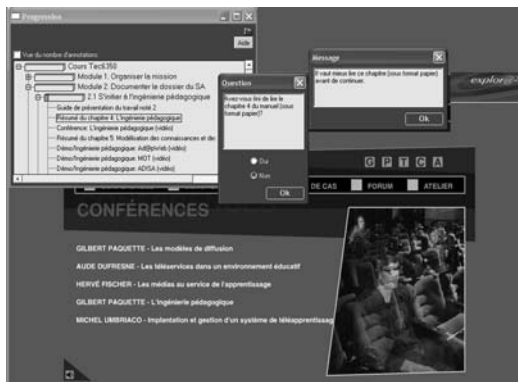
Progression

Aide

Vue du nombre d'annotations

Cours Tecfi350

Module 1. Organiser la mission

Module 2. Documenter le dossier du SA

2.1 S'initier à l'ingénierie pédagogique

Guide de présentation du travail noté 2

Résumé du chapitre 4: L'ingénierie pédagogique

Conférence: L'ingénierie pédagogique (vidéo)

Résumé du chapitre 5: Modélisation des connaissances et de

Démo/Ingénierie pédagogique: AdDIe/Web (vidéo)

Démo/Ingénierie pédagogique: MOT (vidéo)

Démo/Ingénierie pédagogique: ADISA (vidéo)

Question

Avez-vous lini de lire le chapitre 4 du manuel (sous format papier)?

Oui

Non

Ok

Message

Il vaut mieux lire ce chapitre (sous format papier) avant de continuer.

Ok

explor@

G P T C A

DE CAS FORUM ATELIER

CONFÉRENCES

GILBERT PAQUETTE - Les modèles de diffusion

AUDE DUFRESNE - Les téléservices dans un environnement éducatif

HERVÉ FISCHER - Les médias au service de l'apprentissage

GILBERT PAQUETTE - L'ingénierie pédagogique

MICHEL UMBRIACO - Implantation et gestion d'un système de téléapprentissage